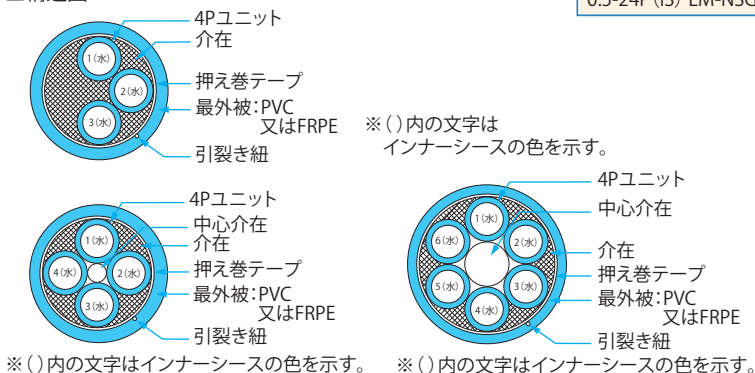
0.5-24P (IS) EM-NSC

4Pユニット
介在
1(水)
2(水)
3(水)
押え巻テープ
最外被:PVC 又はFRPE
引裂き紐

※( )内の文字は インナーシースの色を示す。

4Pユニット
中心介在
介在
1(水)
2(水)
3(水)
4(水)
押え巻テープ
最外被:PVC 又はFRPE
引裂き紐
※( )内の文字はインナーシースの色を示す。

4Pユニット
中心介在
1(水)
2(水)
3(水)
4(水)
5(水)
6(水)
介在
押え巻テープ
最外被:PVC 又はFRPE
引裂き紐
※( )内の文字はインナーシースの色を示す。